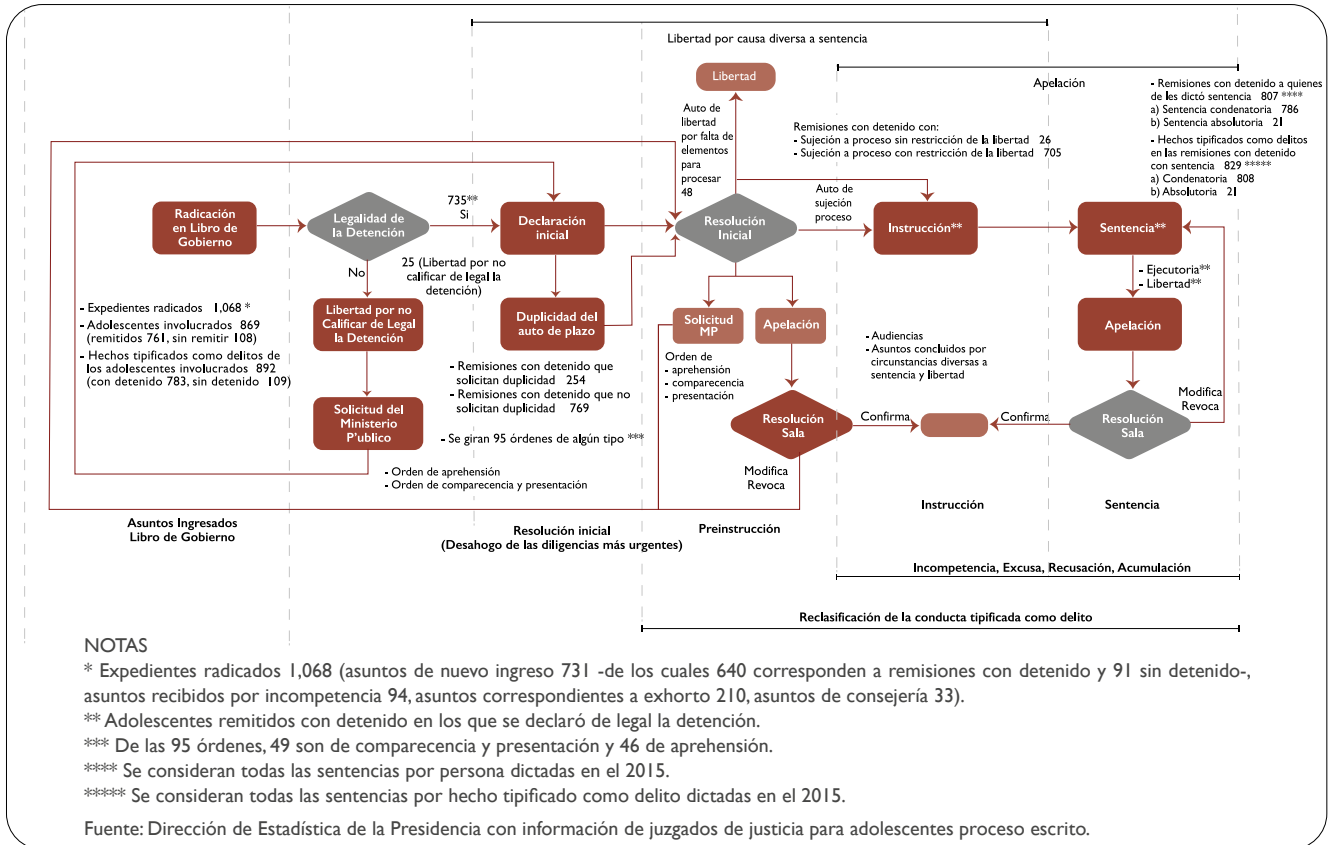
Libertad por causa diversa a sentencia

Libertad

Apelación

- Remisiones con detenido a quienes se les dictó sentencia 807 ****
a) Sentencia condenatoria 786
b) Sentencia absolutoria 21

- Hechos tipificados como delitos en las remisiones con detenido con sentencia 829 *****
a) Condenatoria 808
b) Absolutoria 21

Auto de libertad por falta de elementos para procesar 48

Remisiones con detenido con:
- Sujeción a proceso sin restricción de la libertad 26
- Sujeción a proceso con restricción de la libertad 705

Auto de sujeción proceso

Radicación en Libro de Gobierno

Legalidad de la Detención

735** Si

Declaración inicial

Resolución Inicial

Instrucción**

Sentencia**

No

25 (Libertad por no calificar de legal la detención)

- Ejecutoria**
- Libertad**

- Expedientes radicados 1,068 *
- Adolescentes involucrados 869 (remitidos 761, sin remitir 108)
- Hechos tipificados como delitos de los adolescentes involucrados 892 (con detenido 783, sin detenido 109)

Libertad por no Calificar de Legal la Detención

Duplicidad del auto de plazo

Solicitud MP

Apelación

Apelación

- Audiencias
- Asuntos concluidos por circunstancias diversas a sentencia y libertad

Orden de
- aprehensión
- comparecencia
- presentación

- Remisiones con detenido que solicitan duplicidad 254
- Remisiones con detenido que no solicitan duplicidad 769

Modifica Revoca

Solicitud del Ministerio P'ublico

Resolución Sala

Confirma

Confirma

Resolución Sala

- Se giran 95 órdenes de algún tipo ***

- Orden de aprehensión
- Orden de comparecencia y presentación

Modifica Revoca

Instrucción

Sentencia

Asuntos Ingresados Libro de Gobierno

Resolución inicial (Desahogo de las diligencias más urgentes)

Preinstrucción

Incompetencia, Excusa, Recusación, Acumulación

Reclasificación de la conducta tipificada como delito

NOTAS
* Expedientes radicados 1,068 (asuntos de nuevo ingreso 731 -de los cuales 640 corresponden a remisiones con detenido y 91 sin detenido-, asuntos recibidos por incompetencia 94, asuntos correspondientes a exhorto 210, asuntos de consejería 33).
** Adolescentes remitidos con detenido en los que se declaró de legal la detención.
*** De las 95 órdenes, 49 son de comparecencia y presentación y 46 de aprehensión.
**** Se consideran todas las sentencias por persona dictadas en el 2015.
***** Se consideran todas las sentencias por hecho tipificado como delito dictadas en el 2015.

Fuente: Dirección de Estadística de la Presidencia con información de juzgados de justicia para adolescentes proceso escrito.